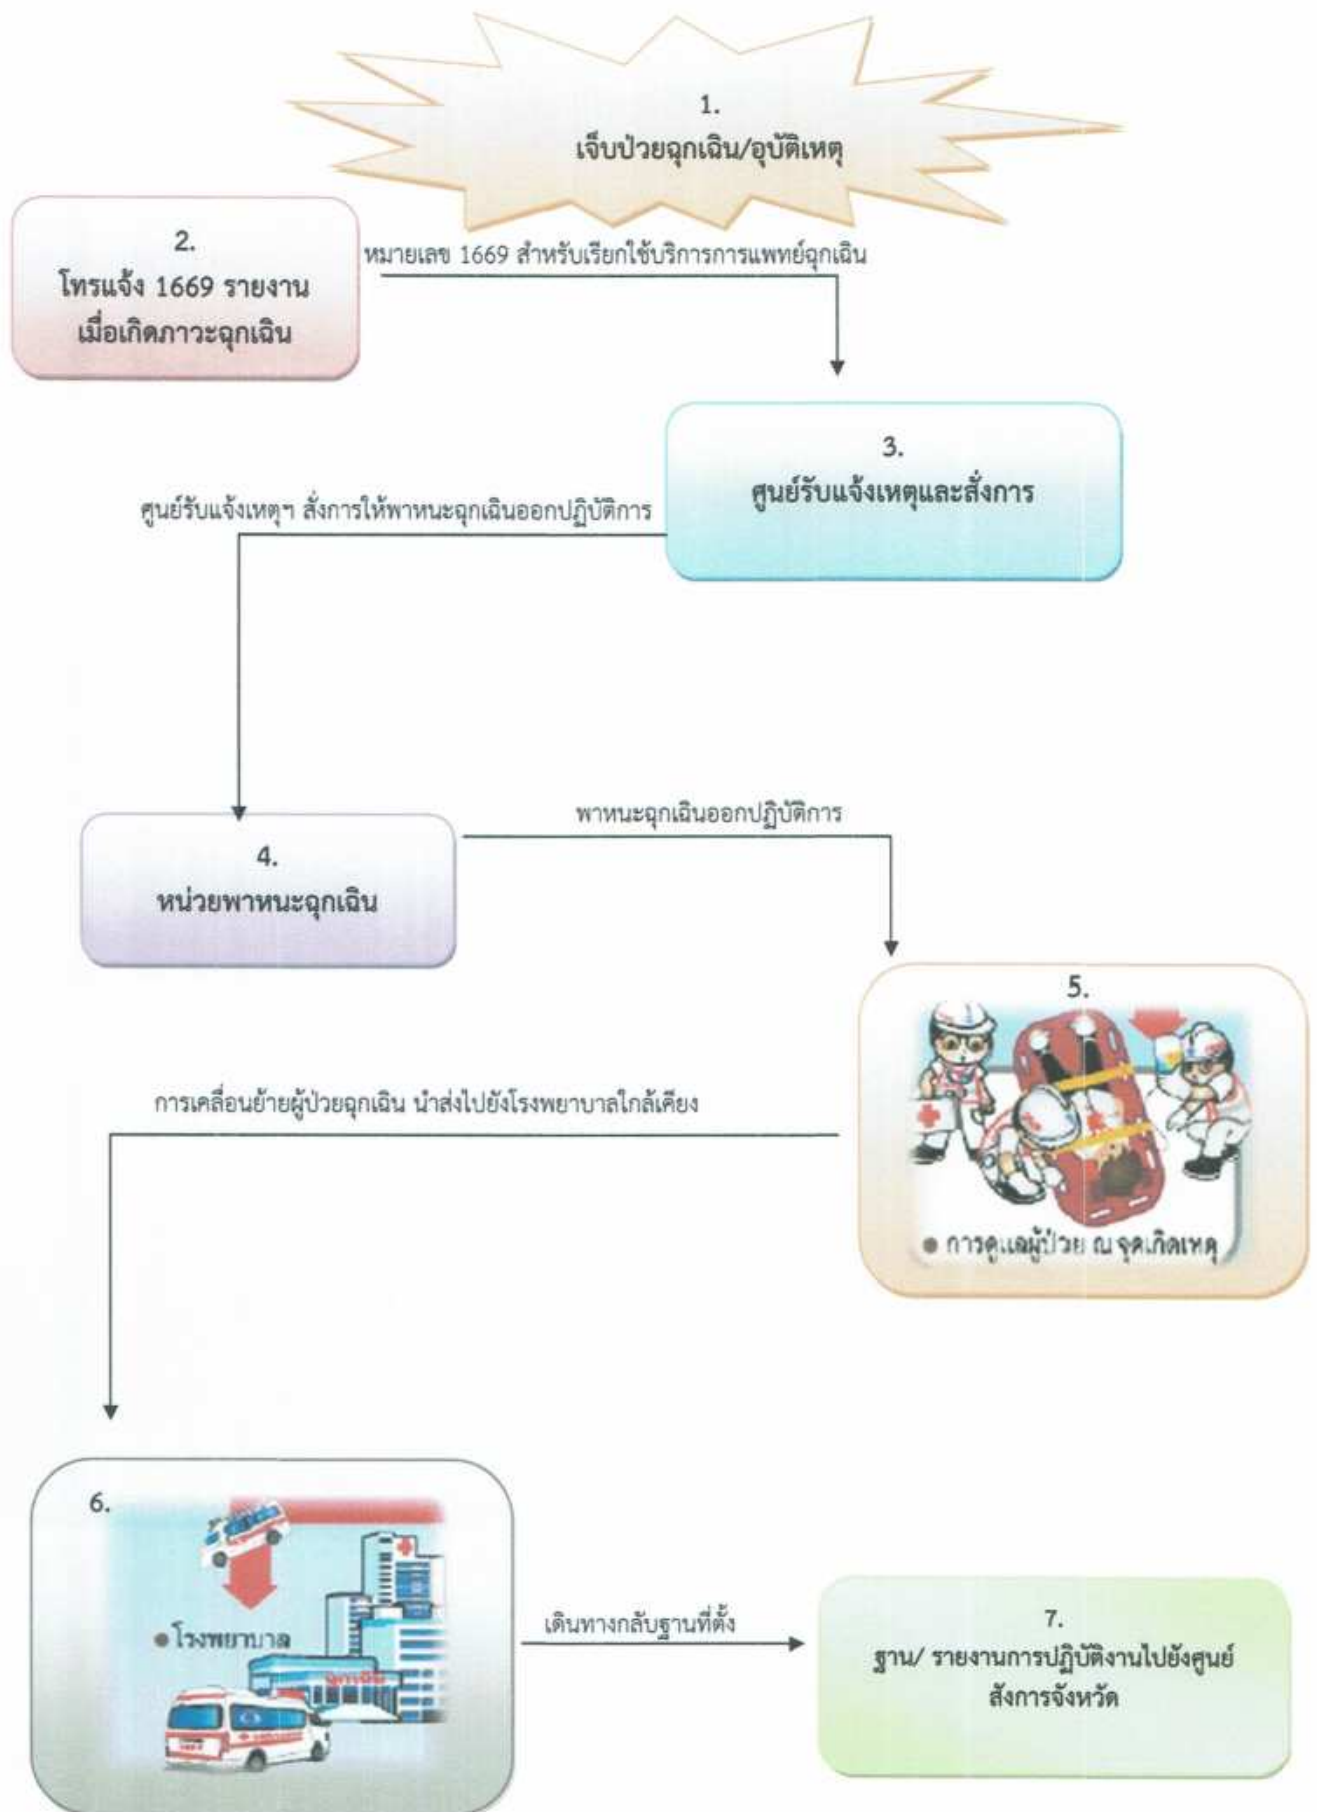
1.
เจ็บป่วยฉุกเฉิน/อุบัติเหตุ

2.
โทรแจ้ง 1669 รายงาน
เมื่อเกิดภาวะฉุกเฉิน

หมายเลข 1669 สำหรับเรียกใช้บริการการแพทย์ฉุกเฉิน

3.
ศูนย์รับแจ้งเหตุและสั่งการ

ศูนย์รับแจ้งเหตุฯ สั่งการให้พาหนะฉุกเฉินออกปฏิบัติการ

4.
หน่วยพาหนะฉุกเฉิน

พาหนะฉุกเฉินออกปฏิบัติการ

5.
● การดูแลผู้ป่วย ณ จุดเกิดเหตุ

การเคลื่อนย้ายผู้ป่วยฉุกเฉิน นำส่งไปยังโรงพยาบาลใกล้เคียง

6.
● โรงพยาบาล

เดินทางกลับฐานที่ตั้ง

7.
ฐาน/ รายงานการปฏิบัติงานไปยังศูนย์สั่งการจังหวัด